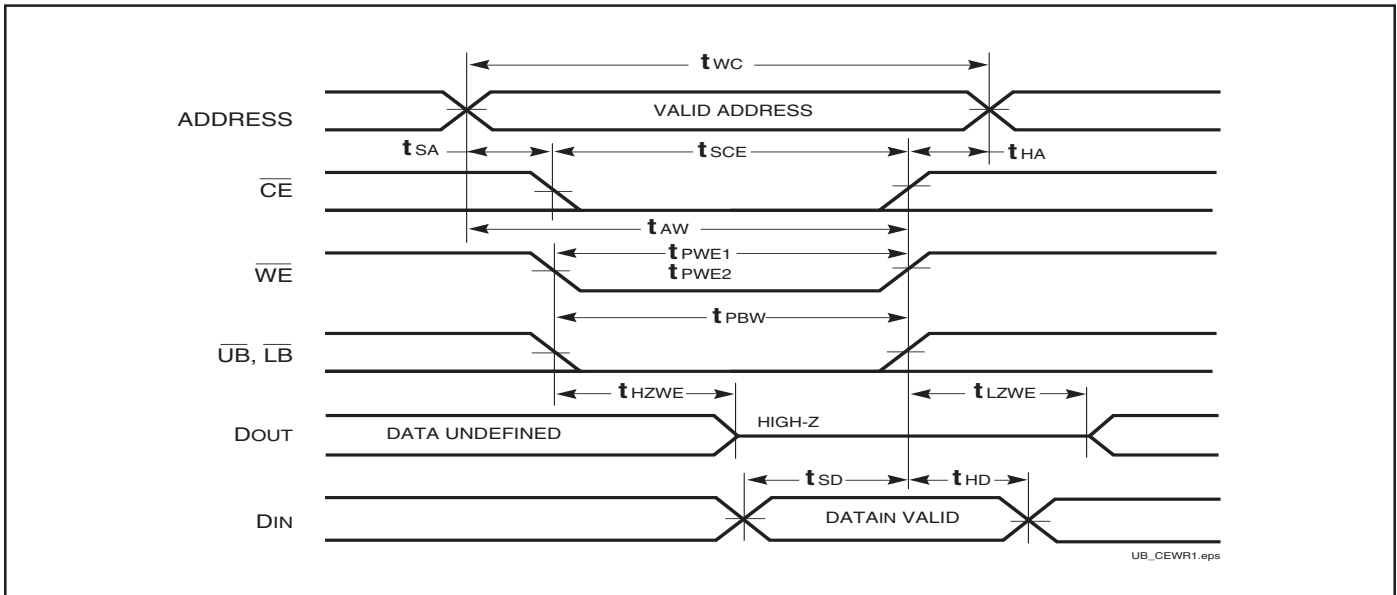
$t_{WC}$

ADDRESS

VALID ADDRESS

$t_{SA}$ $t_{SCE}$ $t_{HA}$

$\overline{CE}$

$t_{AW}$

$t_{PWE1}$
$t_{PWE2}$

$\overline{WE}$

$t_{PBW}$

$\overline{UB}$, $\overline{LB}$

$t_{HZWE}$ $t_{LZWE}$

DOUT

DATA UNDEFINED

HIGH-Z

$t_{SD}$ $t_{HD}$

DIN

DATAIN VALID

UB_CEWR1.eps